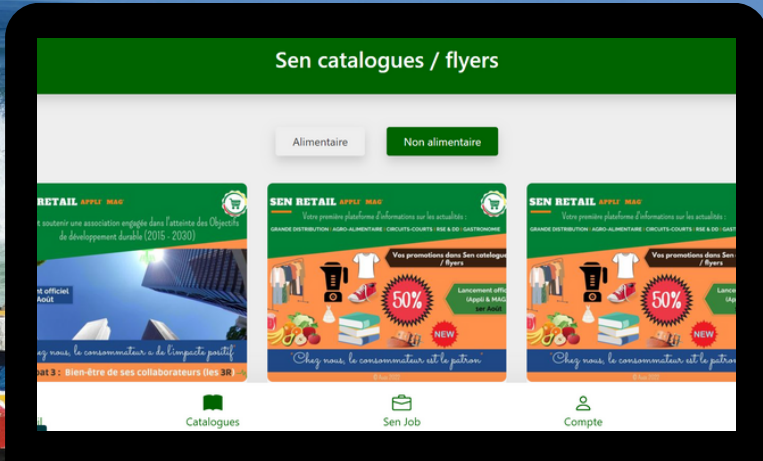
Sen catalogues / flyers

Alimentaire

Non alimentaire

RETAIL APPLI' MAG

t soutenir une association engagée dans l'atteinte des Objectifs de développement durable (2015 - 2030)

ent officiel
Août

hez nous, le consommateur a de l'impacte positif

bat 3 : Bien-être de ses collaborateurs (les 3R)

SEN RETAIL APPLI' MAG

Votre première plateforme d'informations sur les actualités :

GRANDE DISTRIBUTION | AGRO-ALIMENTAIRE | CIRCUITS-COURTS | RSE & DD | GASTRONOMIE

Vos promotions dans Sen catalogues / flyers

50%

Lancement officiel (Appli) & MAG 1er Août

NEW

"Chez nous, le consommateur est le patron"

SEN RETAIL APPLI' MAG

Votre première plateforme d'informations sur les actualités :

GRANDE DISTRIBUTION | AGRO-ALIMENTAIRE | CIRCUITS-COURTS | RSE & DD | GAST

Vos promotions dans Sen / flyers

50%

Lance (Appl

NEW

"Chez nous, le consommateur est le patron"

Catalogues

Sen Job

Compte